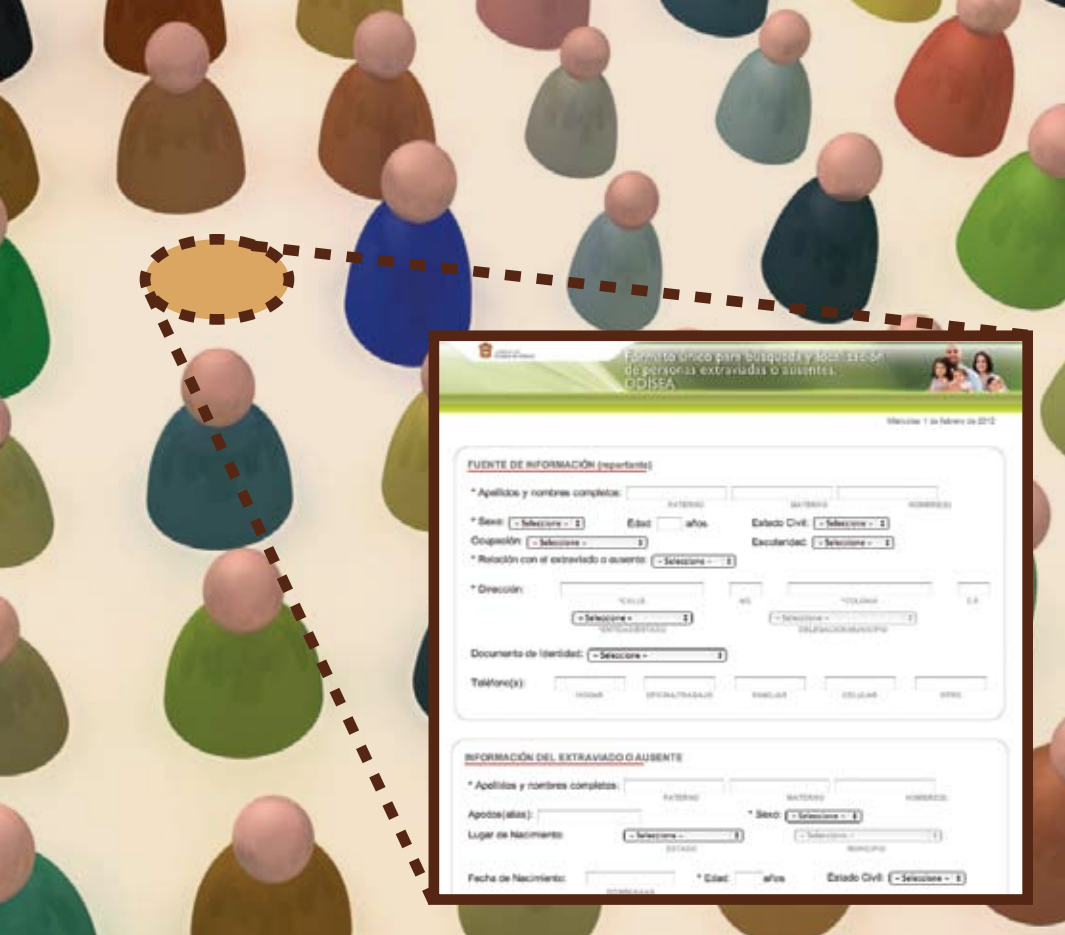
Formato único para búsqueda y localización de personas extraviadas o ausentes. ODISEA

Miércoles 1 de febrero de 2012

FUENTE DE INFORMACIÓN (reportante)

* Apellidos y nombres completos: PATERNO MATERNO NOMBRE(S)

* Sexo: - Seleccione - Edad: años Estado Civil: - Seleccione -

Ocupación: - Seleccione - Escolaridad: - Seleccione -

* Relación con el extraviado o ausente: - Seleccione -

* Dirección: *CALLE NO. *COLONIA C.P.

- Seleccione - *ENTIDAD/ESTADO - Seleccione - DELEGACION/MUNICIPIO

Documento de Identidad: - Seleccione -

Teléfono(s): HOGAR OFICINA/TRABAJO FAMILIAR CELULAR OTRO

INFORMACIÓN DEL EXTRAVIADO O AUSENTE

* Apellidos y nombres completos: PATERNO MATERNO NOMBRE(S)

Apodos(alias): * Sexo: - Seleccione -

Lugar de Nacimiento: - Seleccione - ESTADO - Seleccione - MUNICIPIO

Fecha de Nacimiento: DD/MM/AAAA * Edad: años Estado Civil: - Seleccione -